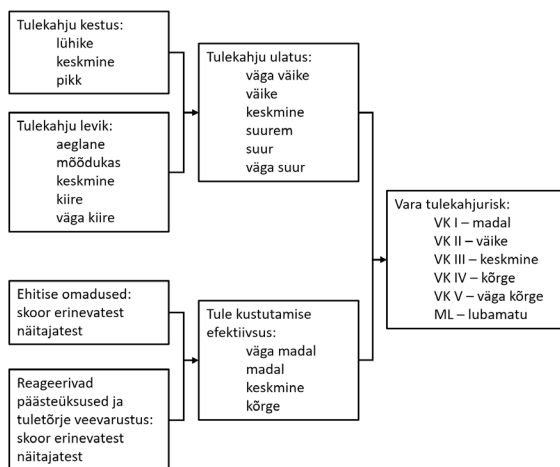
Tulekahju kestus:
lühike
keskmine
pikk

Tulekahju levik:
aeglane
mõõdukas
keskmine
kiire
väga kiire

Tulekahju ulatus:
väga väike
väike
keskmine
suurem
suur
väga suur

Ehitise omadused:
skoor erinevatest näitajatest

Reageerivad päästeüksused ja tuletõrje veevarustus:
skoor erinevatest näitajatest

Tule kustutamise efektiivsus:
väga madal
madal
keskmine
kõrge

Vara tulekahjurisk:
VK I – madal
VK II – väike
VK III – keskmine
VK IV – kõrge
VK V – väga kõrge
ML – lubamatu